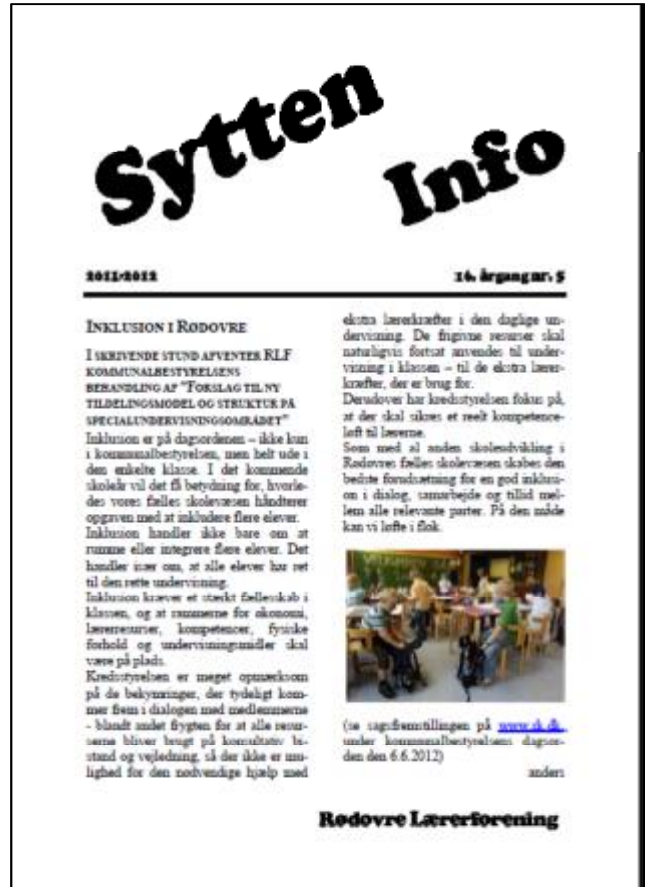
Sytten Info

2011/2012

16. årgang nr. 5

INKLUSION I RØDOVRE

I SKRIVENDE STUND AFVENTER RLF KOMMUNALBESTYRELSENS BEHANDLING AF "FORSLAG TIL NY TILDELINGSMODEL OG STRUKTUR PÅ SPECIALUNDERVISNINGSOMRÅDET"

Inklusion er på dagsordenen – ikke kun i kommunalbestyrelsen, men helt ude i den enkelte klasse. I det kommende skoleår vil det få betydning for, hvorledes vores fælles skolevæsen håndterer opgaven med at inkludere flere elever.

Inklusion handler ikke bare om at rumme eller integrere flere elever. Det handler især om, at alle elever har ret til den rette undervisning.

Inklusion kræver et stærkt fællesskab i klassen, og at rammerne for økonomi, lærerresurser, kompetencer, fysiske forhold og undervisningsmidler skal være på plads.

Kredsstyrelsen er meget opmærksom på de bekymringer, der tydeligt kommer frem i dialogen med medlemmerne - blandt andet frygten for at alle resurserne bliver brugt på konsultativ bistand og vejledning, så der ikke er mulighed for den nødvendige hjælp med ekstra lærerkræfter i den daglige undervisning. De frigivne resurser skal naturligvis fortsat anvendes til undervisning i klassen – til de ekstra lærerkræfter, der er brug for.

Derudover har kredsstyrelsen fokus på, at der skal sikres et reelt kompetenceløft til lærerne.

Som med al anden skoleudvikling i Rødovre fælles skolevæsen skabes den bedste forudsætning for en god inklusion i dialog, samarbejde og tillid mellem alle relevante parter. På den måde kan vi løfte i flok.

(se sagsfremstillingen på www.rk.dk under kommunalbestyrelsens dagsorden den 6.6.2012)

anders

Rødovre Lærerforening